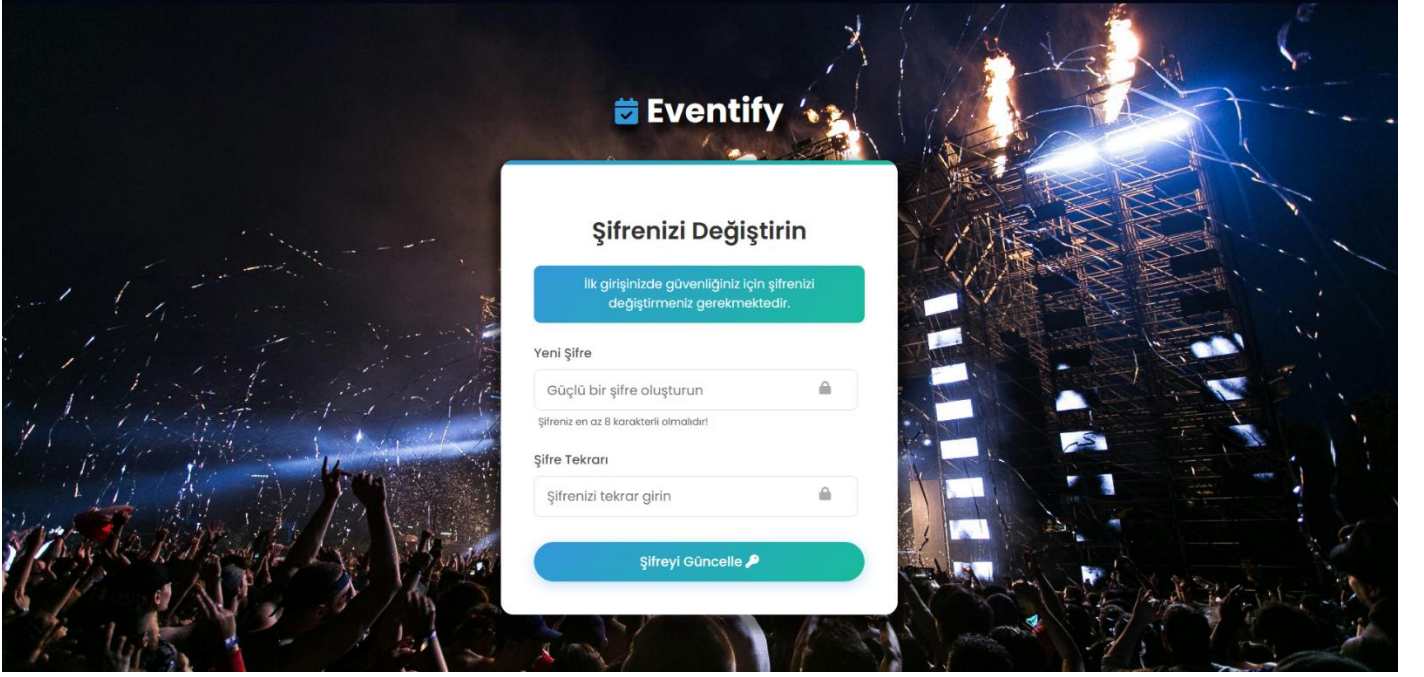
Eventify

Şifrenizi Değiştirin

İlk girişinizde güvenliğiniz için şifrenizi değiştirmeniz gerekmektedir.

Yeni Şifre

Güçlü bir şifre oluşturun

Şifreniz en az 8 karakterli olmalıdır!

Şifre Tekrarı

Şifrenizi tekrar girin

Şifreyi Güncelle